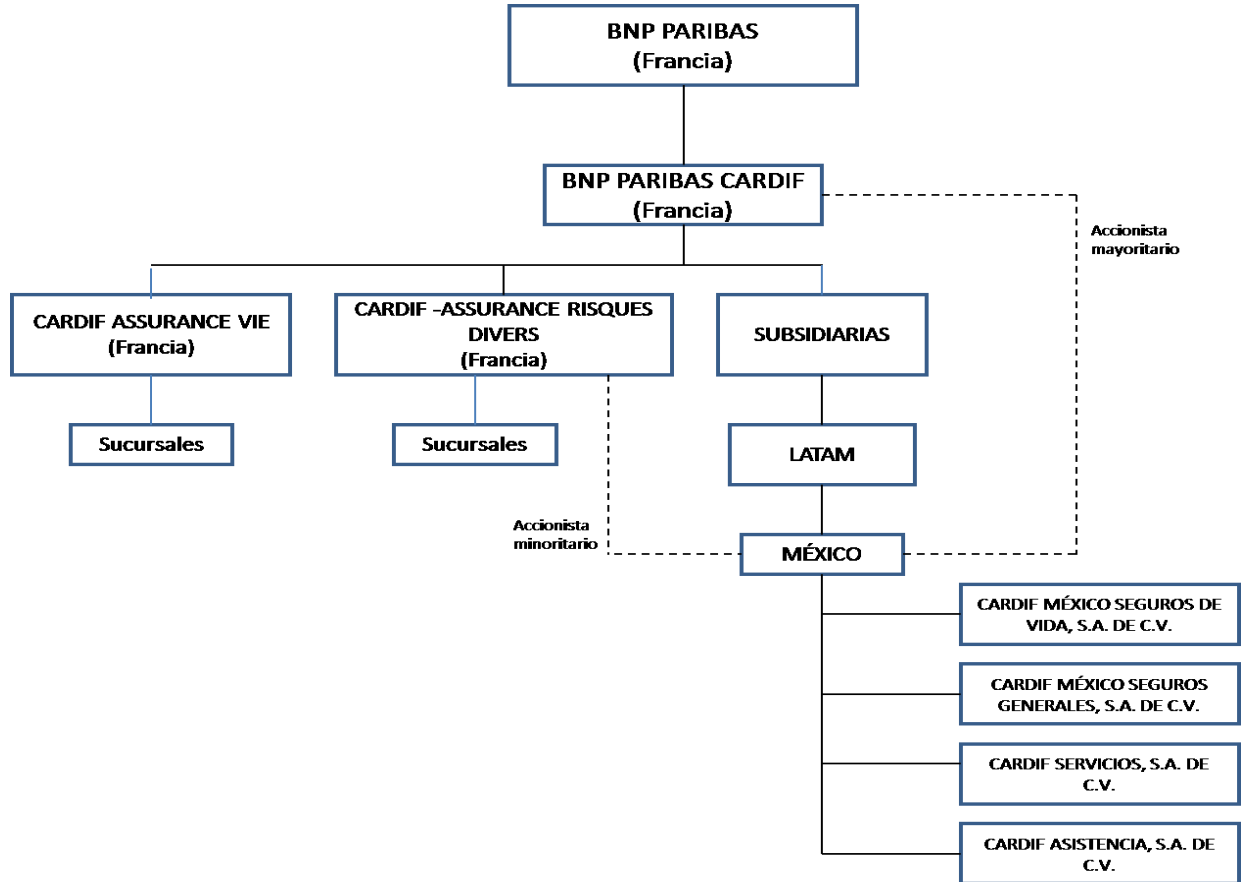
BNP PARIBAS
(Francia)

BNP PARIBAS CARDIF
(Francia)

Accionista mayoritario

CARDIF ASSURANCE VIE
(Francia)

CARDIF -ASSURANCE RISQUES DIVERS
(Francia)

SUBSIDIARIAS

Sucursales

Sucursales

LATAM

Accionista minoritario

MÉXICO

CARDIF MÉXICO SEGUROS DE VIDA, S.A. DE C.V.

CARDIF MÉXICO SEGUROS GENERALES, S.A. DE C.V.

CARDIF SERVICIOS, S.A. DE C.V.

CARDIF ASISTENCIA, S.A. DE C.V.